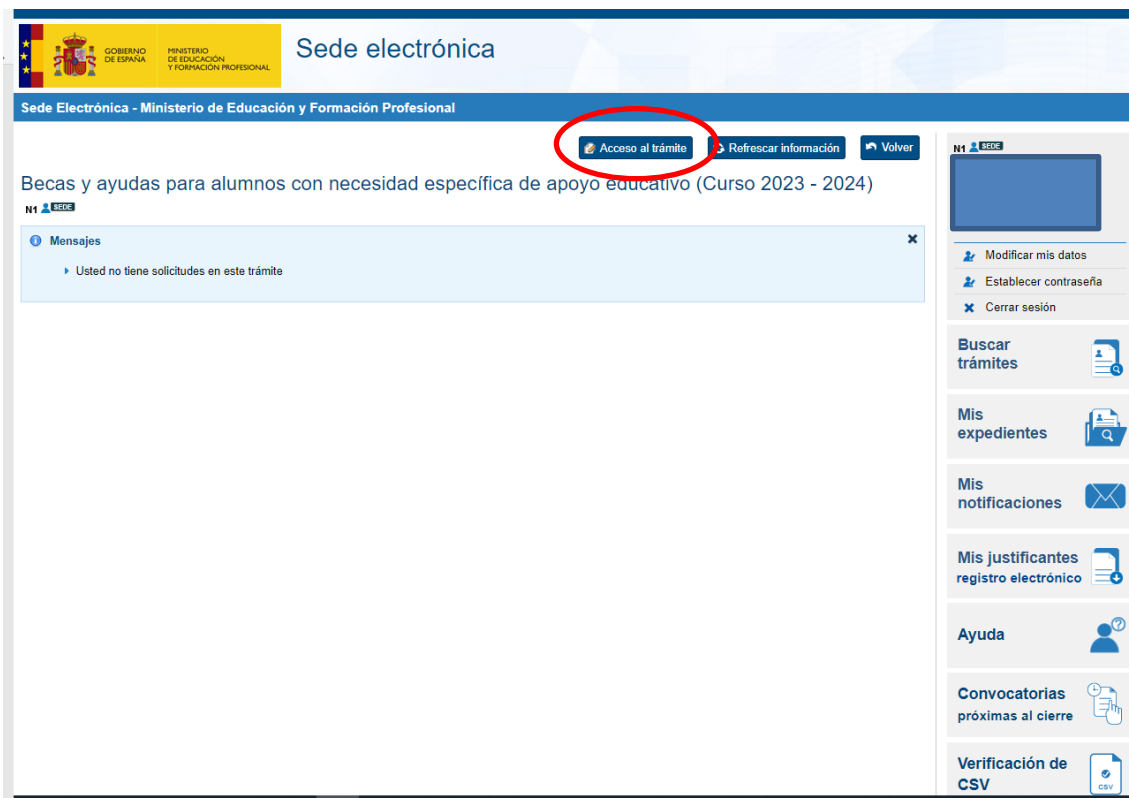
GOBIERNO DE ESPAÑA
MINISTERIO DE EDUCACIÓN Y FORMACIÓN PROFESIONAL

Sede electrónica

Sede Electrónica - Ministerio de Educación y Formación Profesional

Acceso al trámite
Refrescar información
Volver

Becas y ayudas para alumnos con necesidad específica de apoyo educativo (Curso 2023 - 2024)

N1 SEDE

Mensajes

Usted no tiene solicitudes en este trámite

N1 SEDE

Modificar mis datos
Establecer contraseña
Cerrar sesión

Buscar trámites

Mis expedientes

Mis notificaciones

Mis justificantes registro electrónico

Ayuda

Convocatorias próximas al cierre

Verificación de CSV

CSV